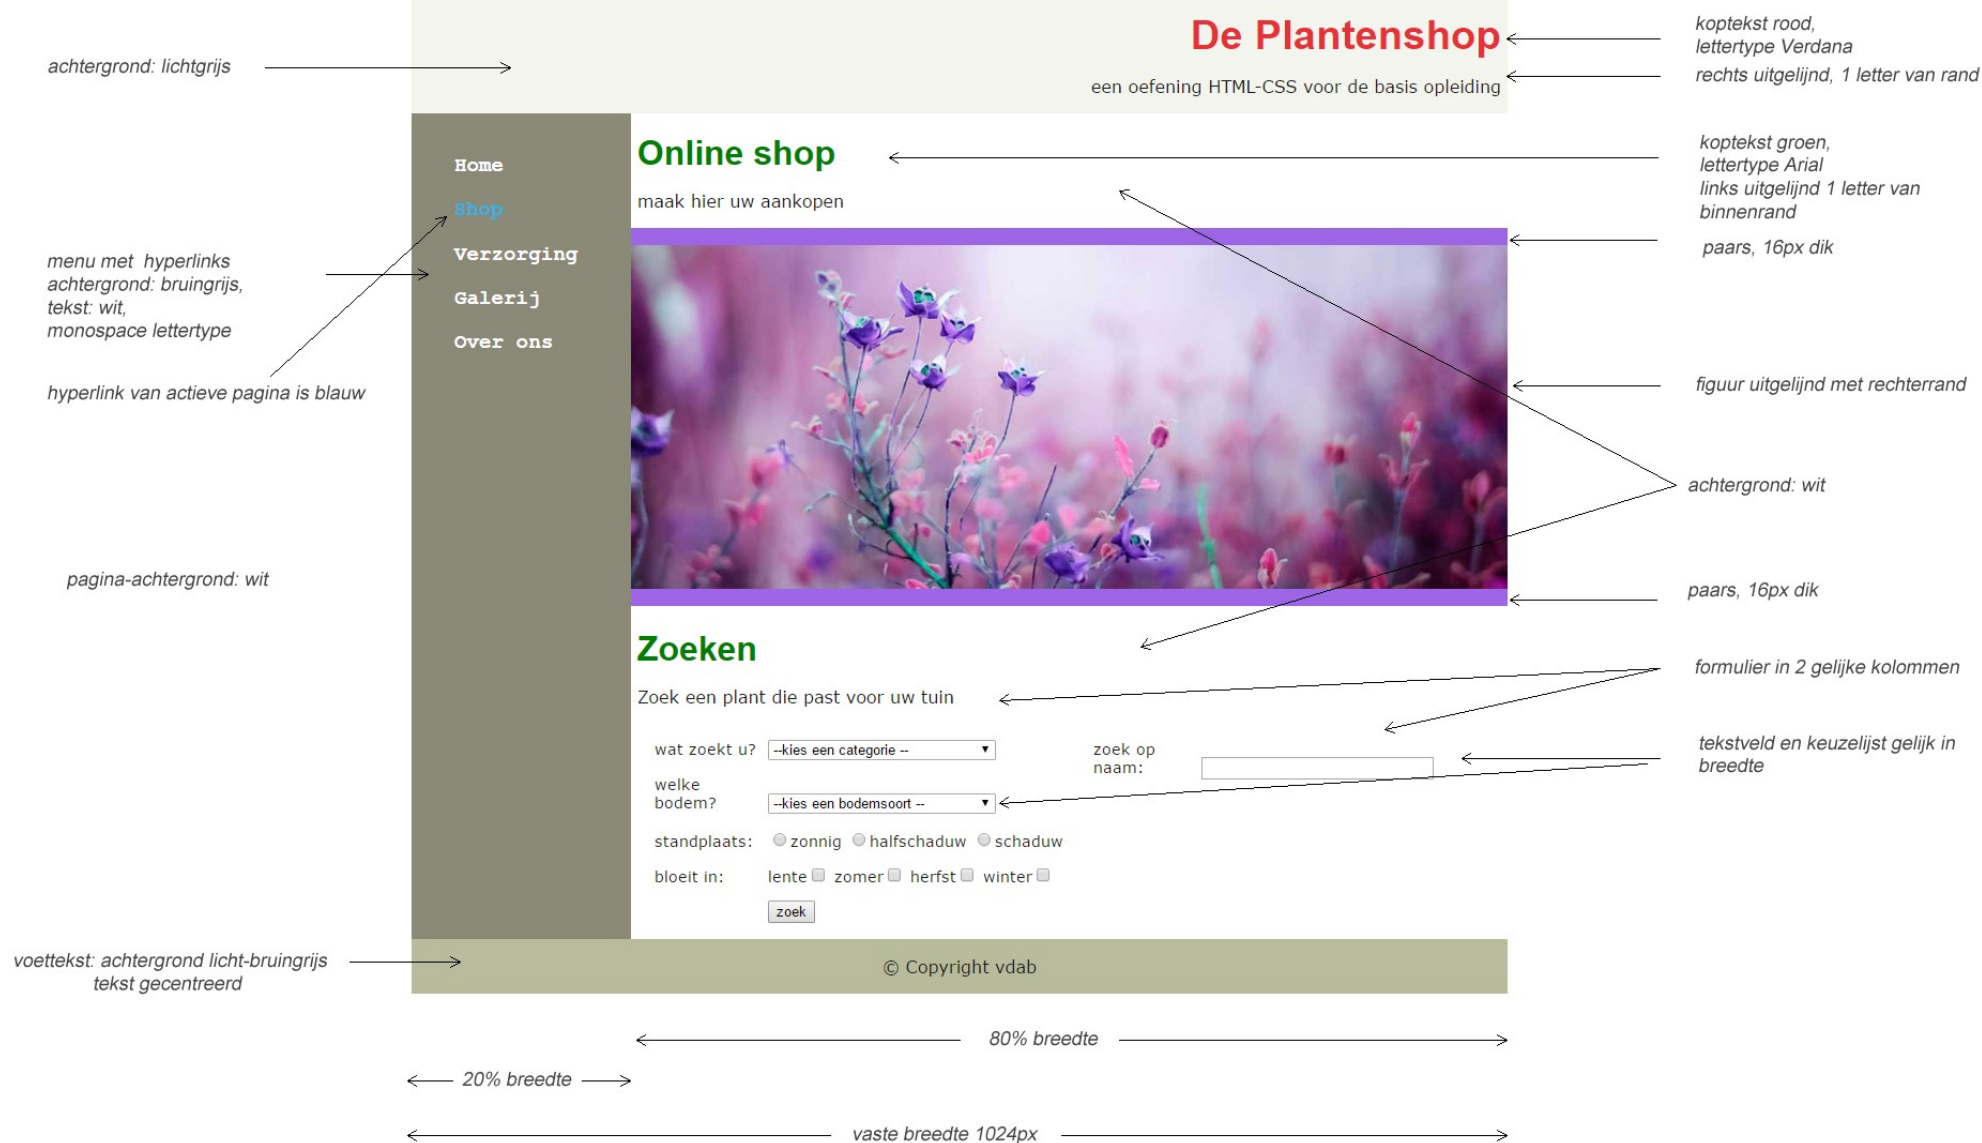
achtergrond: lichtgrijs

De Plantenshop

een oefening HTML-CSS voor de basis opleiding

koptekst rood, lettertype Verdana

rechts uitgelijnd, 1 letter van rand

Home

Shop

Verzorging

Galerij

Over ons

menu met hyperlinks achtergrond: bruingrijs, tekst: wit, monospace lettertype

hyperlink van actieve pagina is blauw

Online shop

maak hier uw aankopen

koptekst groen, lettertype Arial links uitgelijnd 1 letter van binnenrand

paars, 16px dik

figuur uitgelijnd met rechterrand

achtergrond: wit

pagina-achtergrond: wit

paars, 16px dik

Zoeken

Zoek een plant die past voor uw tuin

formulier in 2 gelijke kolommen

wat zoekt u? --kies een categorie --

zoek op naam:

tekstveld en keuzelijst gelijk in breedte

welke bodem? --kies een bodemsoort --

standplaats: zonnig halfschaduw schaduw

bloeit in: lente zomer herfst winter

zoek

voettekst: achtergrond licht-bruingrijs tekst gecentreerd

© Copyright vdab

80% breedte

20% breedte

vaste breedte 1024px